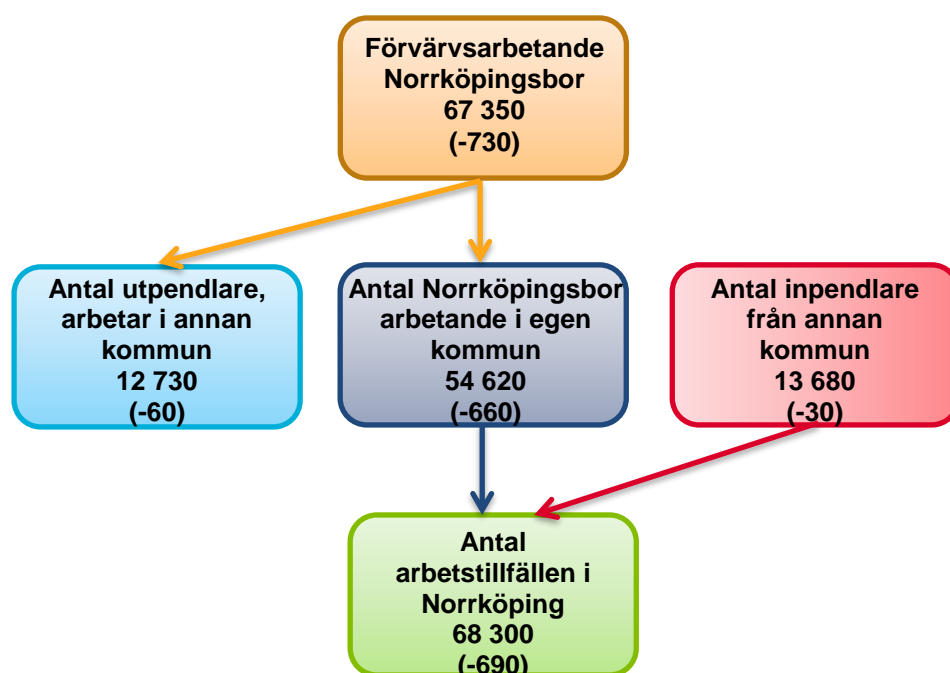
Förvärvsarbetande Norrköpingsbor
67 350
(-730)

Antal utpendlare, arbetar i annan kommun
12 730
(-60)

Antal Norrköpingsbor arbetande i egen kommun
54 620
(-660)

Antal inpendlare från annan kommun
13 680
(-30)

Antal arbetstillfällen i Norrköping
68 300
(-690)